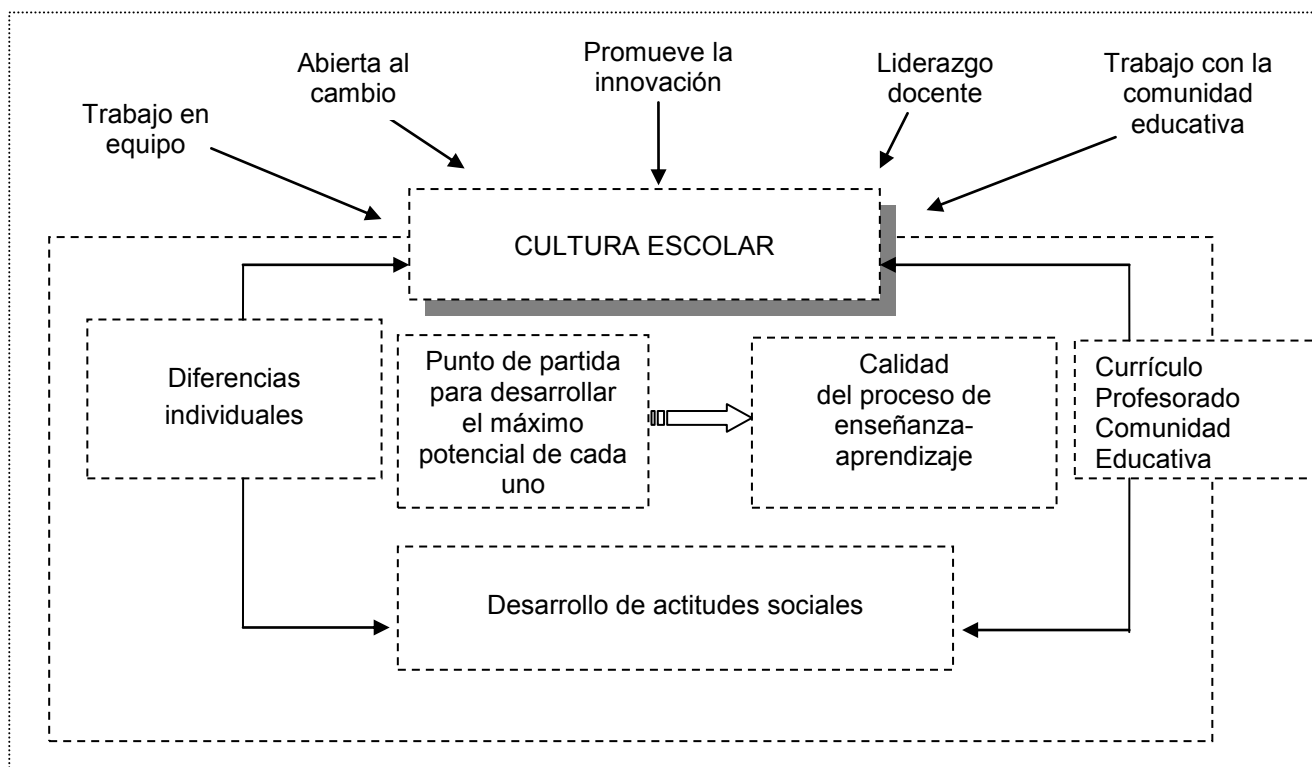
Trabajo en equipo

Abierta al cambio

Promueve la innovación

Liderazgo docente

Trabajo con la comunidad educativa

CULTURA ESCOLAR

Diferencias individuales

Punto de partida para desarrollar el máximo potencial de cada uno

Calidad del proceso de enseñanza-aprendizaje

Currículo
Profesorado
Comunidad Educativa

Desarrollo de actitudes sociales